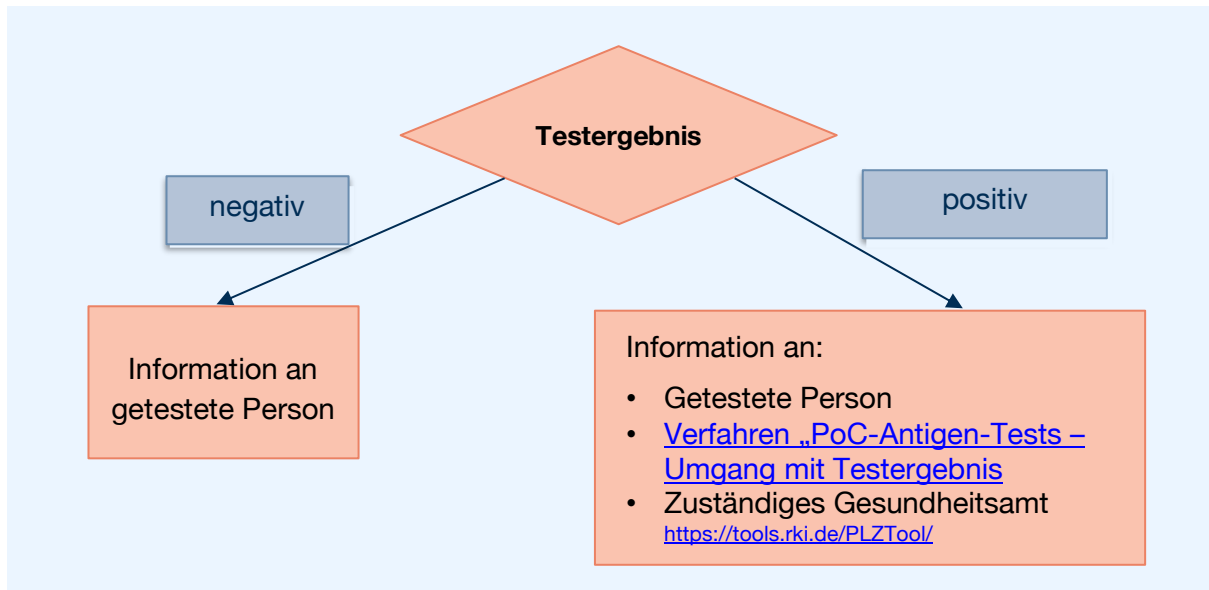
Testergebnis

negativ

positiv

Information an getestete Person

Information an:

- Getestete Person
- Verfahren „PoC-Antigen-Tests – Umgang mit Testergebnis
- Zuständiges Gesundheitsamt https://tools.rki.de/PLZTool/